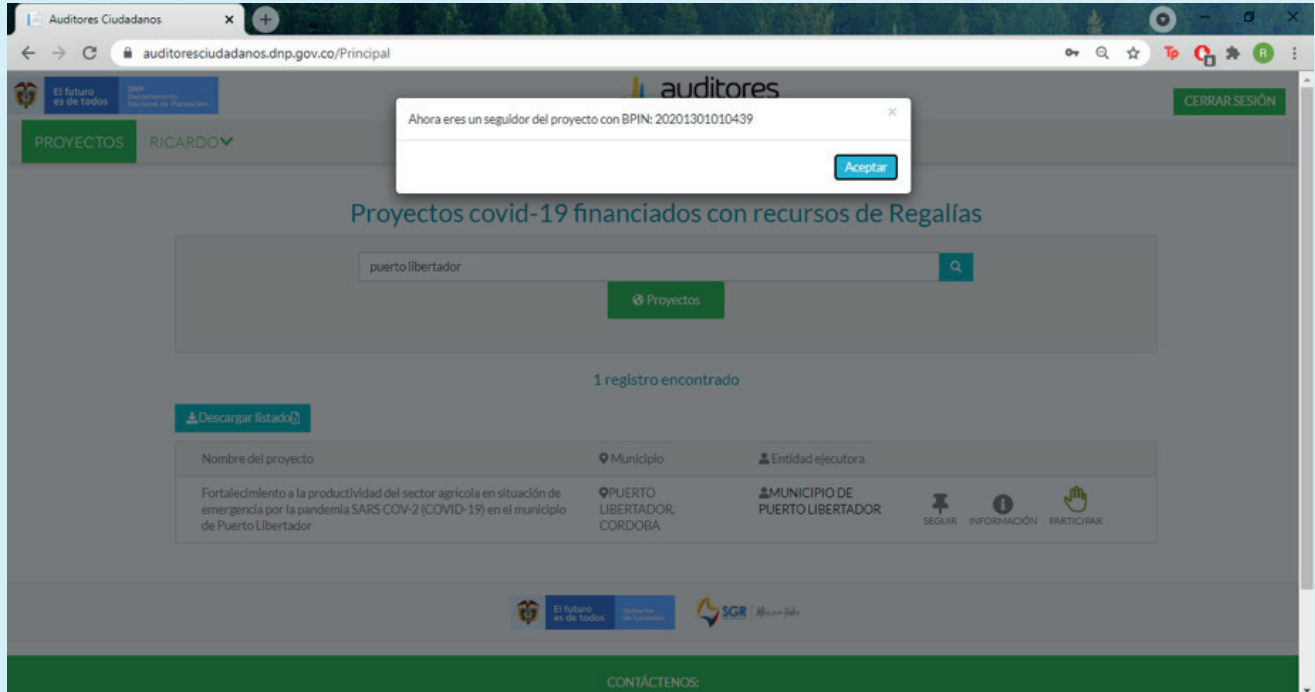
Auditores Ciudadanos

auditoresciudadanos.dnp.gov.co/Principal

El futuro es de todos | DNP Departamento Nacional de Planeación

auditores

CERRAR SESIÓN

PROYECTOS RICARDO

Ahora eres un seguidor del proyecto con BPIN: 20201301010439

Aceptar

Proyectos covid-19 financiados con recursos de Regalías

puerto libertador

Proyectos

1 registro encontrado

Descargar listado

| Nombre del proyecto | Municipio | Entidad ejecutora | |
|---|---|---|---|
| Fortalecimiento a la productividad del sector agrícola en situación de emergencia por la pandemia SARS COV-2 (COVID-19) en el municipio de Puerto Libertador | PUERTO LIBERTADOR, CORDOBA | MUNICIPIO DE PUERTO LIBERTADOR | SEGUIR INFORMACIÓN PARTICIPAR |

El futuro es de todos | Gobierno de Colombia

SGR

CONTÁCTENOS: